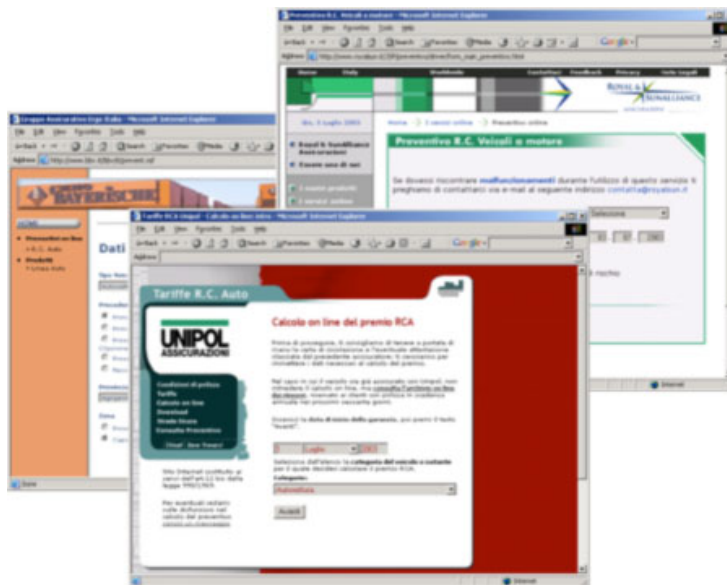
Preventivo R.C. Veicoli a motore - Microsoft Internet Explorer

Royal & SunAlliance

Gio, 3 Luglio 2003

Home > I servizi online > Preventivo online

Preventivo R.C. Veicoli a motore

Se doveste riscontrare malfunzionamenti durante l'utilizzo di questo servizio Vi preghiamo di contattarci via e-mail al seguente indirizzo contatta@royalsun.it

Gruppo Assicurativo Ergo Italia - Microsoft Internet Explorer

Dati

Tariffe RCA Unipol - Calcolo on line intro - Microsoft Internet Explorer

Tariffe R.C. Auto

UNIPOL ASSICURAZIONI

Calcolo on line del premio RCA

Condizioni di polizza
Tariffe
Calcolo on line
Download
Grado Stesso
Consulta Preventivo

Avanti

Categoria:
Autovettura

Internet